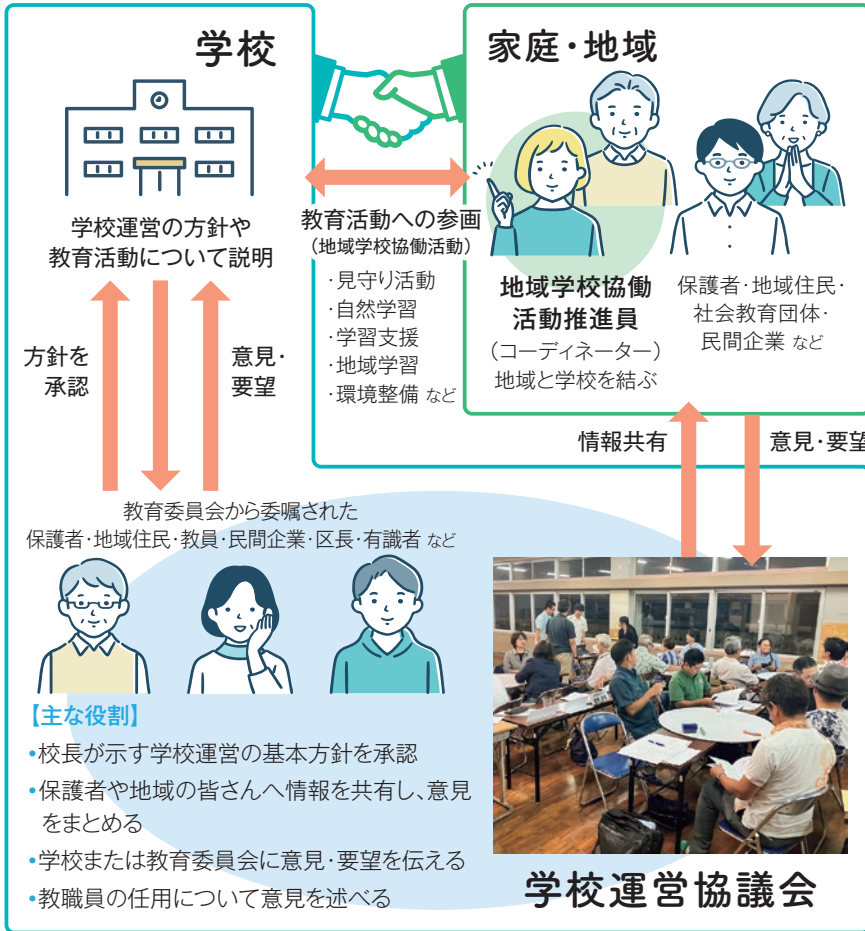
学校

学校運営の方針や
教育活動について説明

方針を
承認

意見・
要望

教育活動への参画
（地域学校協働活動）

・見守り活動
・自然学習
・学習支援
・地域学習
・環境整備 など

家庭・地域

地域学校協働
活動推進員
（コーディネーター）
地域と学校を結ぶ

保護者・地域住民・
社会教育団体・
民間企業 など

情報共有

意見・要望

教育委員会から委嘱された
保護者・地域住民・教員・民間企業・区長・有識者 など

【主な役割】
•校長が示す学校運営の基本方針を承認
•保護者や地域の皆さんへ情報を共有し、意見をまとめる
•学校または教育委員会に意見・要望を伝える
•教職員の任用について意見を述べる

学校運営協議会